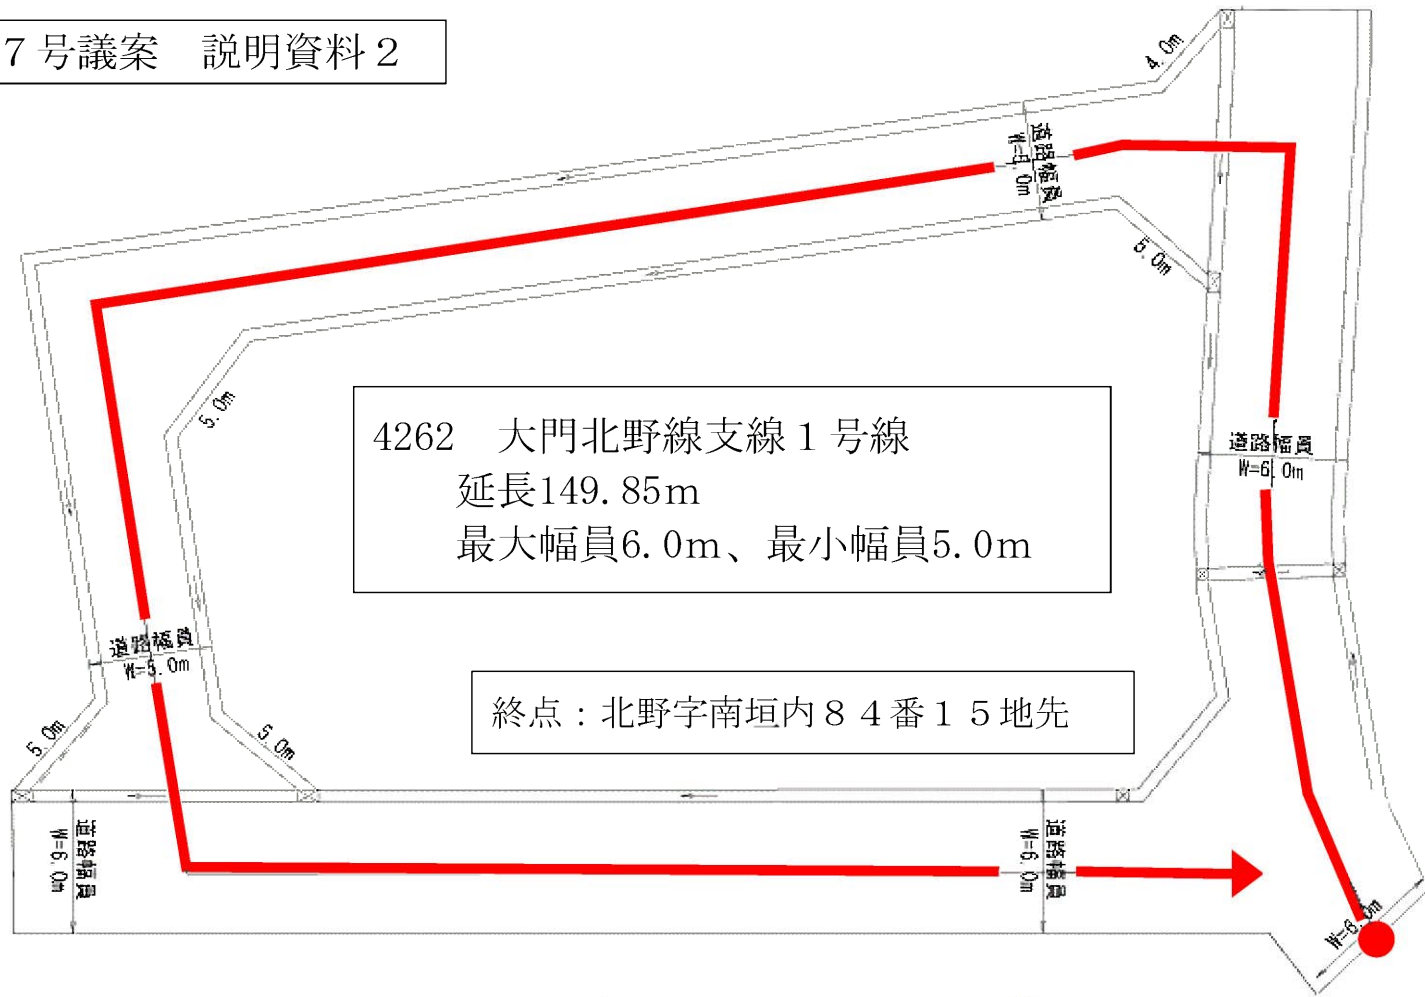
7 号議案　説明資料２

4.0m

道路幅員
W=4.0m

5.0m

5.0m

4262　大門北野線支線１号線
延長149.85m
最大幅員6.0m、最小幅員5.0m

道路幅員
W=6.0m

道路幅員
W=5.0m

5.0m

5.0m

終点：北野字南垣内８４番１５地先

道路幅員
W=6.0m

道路幅員
W=6.0m

W=6.0m